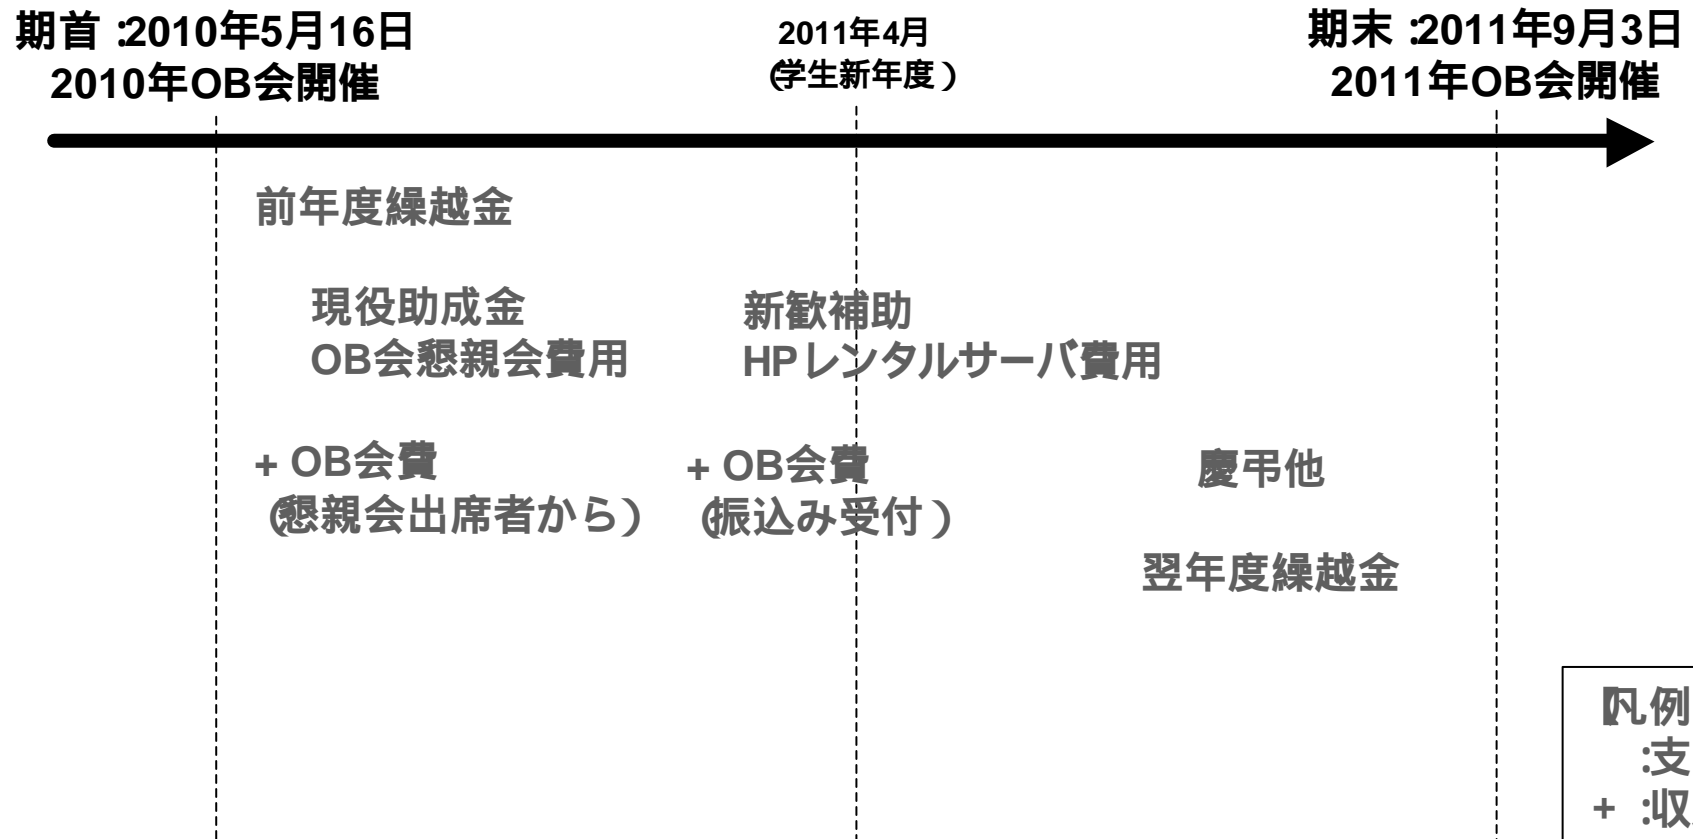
期首 :2010年5月16日
2010年OB会開催

2011年4月
(学生新年度）

期末 :2011年9月3日
2011年OB会開催

前年度繰越金

現役助成金
OB会懇親会費用

新歓補助
HPレンタルサーバ費用

+ OB会費
(懇親会出席者から)

+ OB会費
(振込み受付)

慶弔他

翌年度繰越金

凡例
:支
+ :収